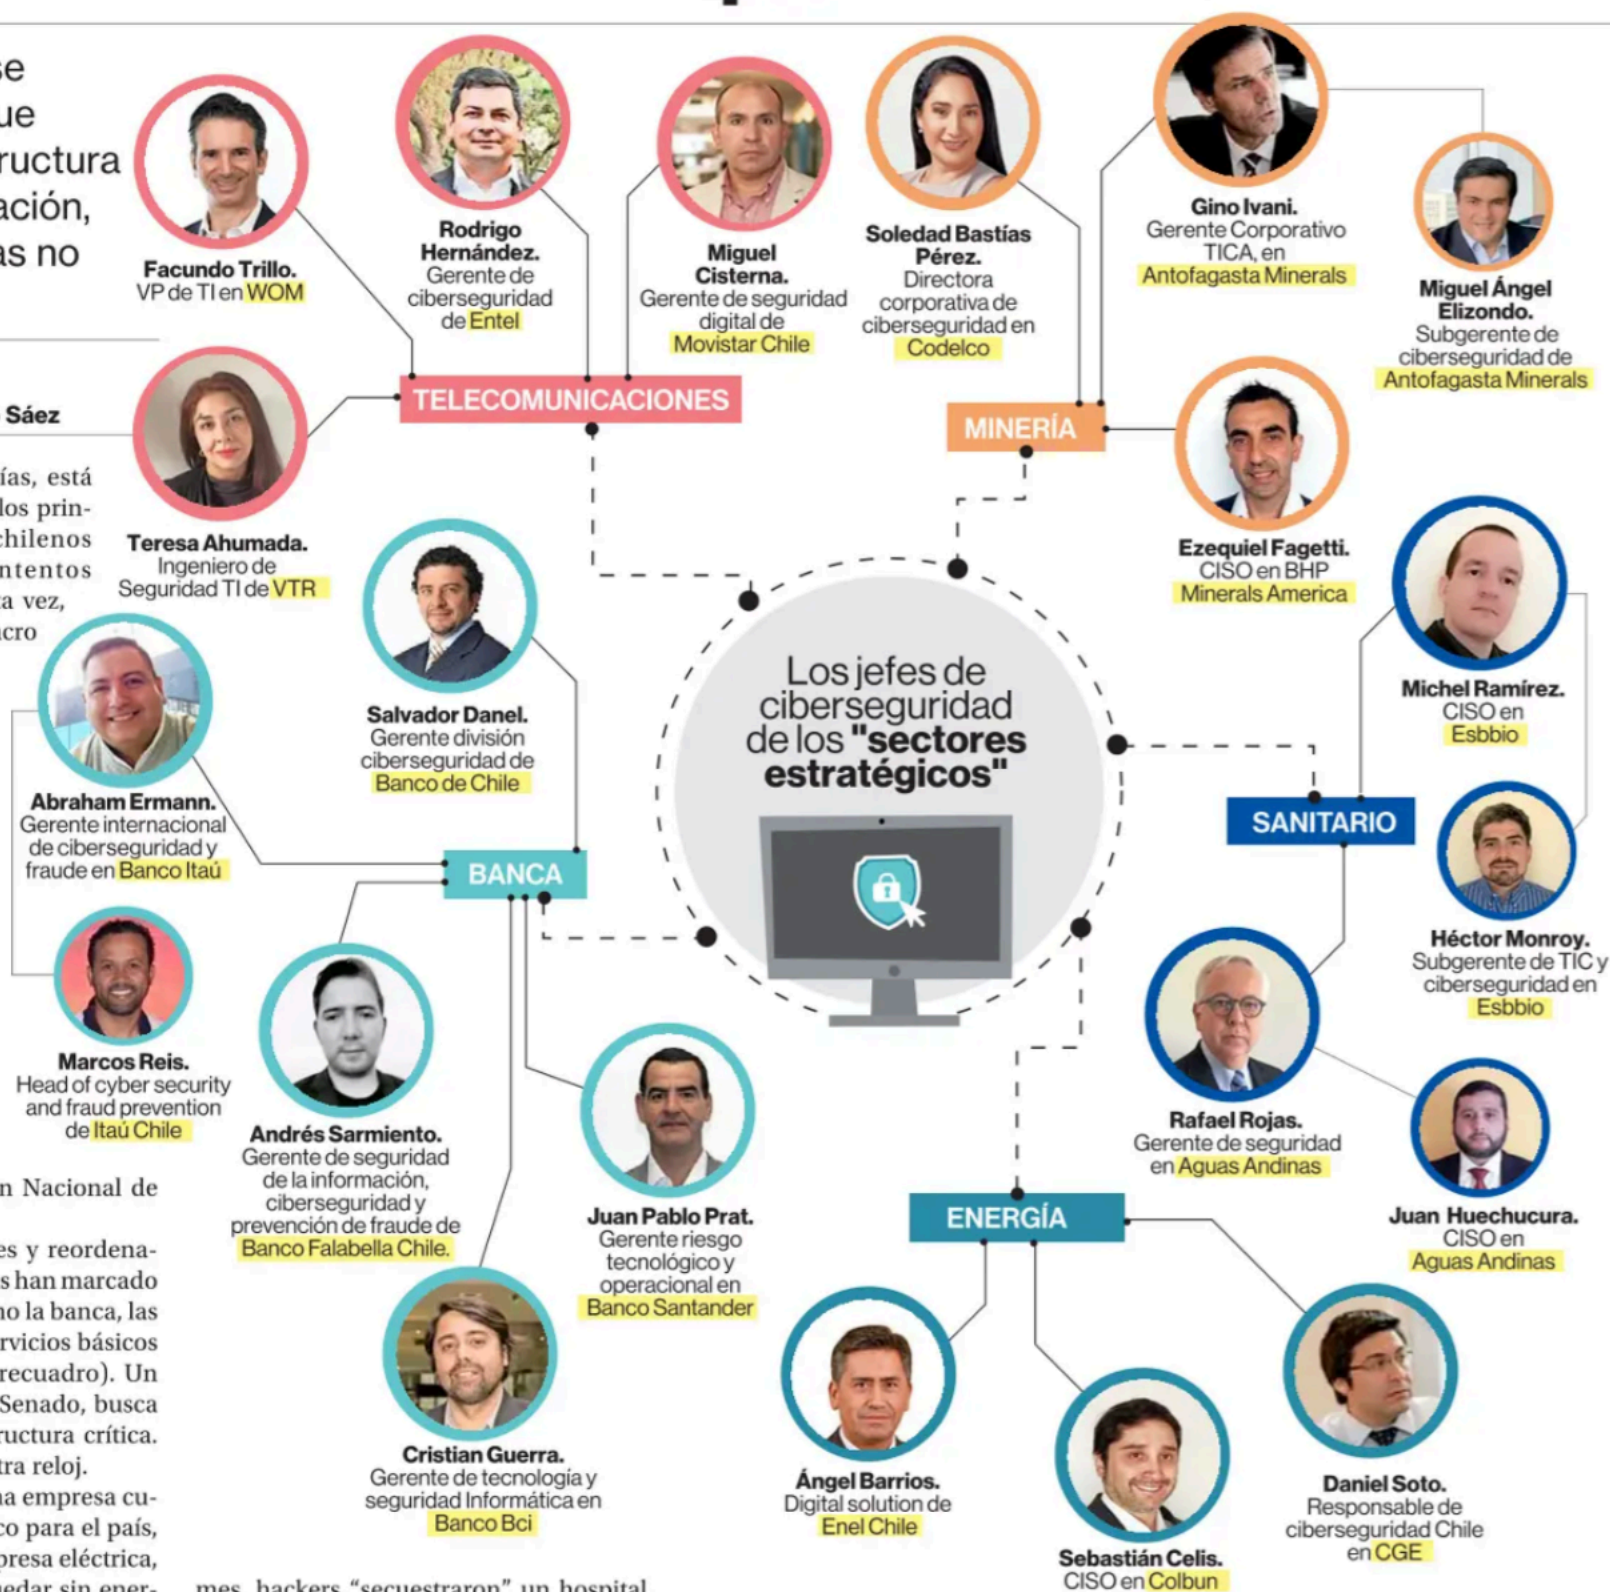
se
ue
ructura
ación,
as no

Sáez

ías, está
los prin-
chilenos
ntentos
a vez,
cro

Los jefes de ciberseguridad de los "sectores estratégicos"

TELECOMUNICACIONES

Facundo Trillo. VP de TI en WOM

Rodrigo Hernández. Gerente de ciberseguridad de Entel

Miguel Cisterna. Gerente de seguridad digital de Movistar Chile

Teresa Ahumada. Ingeniero de Seguridad TI de VTR

MINERÍA

Soledad Bastías Pérez. Directora corporativa de ciberseguridad en Codelco

Gino Ivani. Gerente Corporativo TICA, en Antofagasta Minerals

Miguel Ángel Elizondo. Subgerente de ciberseguridad de Antofagasta Minerals

Ezequiel Fagetti. CISO en BHP Minerals America

SANITARIO

Michel Ramírez. CISO en Esbbio

Héctor Monroy. Subgerente de TIC y ciberseguridad en Esbbio

Rafael Rojas. Gerente de seguridad en Aguas Andinas

Juan Huechucura. CISO en Aguas Andinas

BANCA

Salvador Danel. Gerente división ciberseguridad de Banco de Chile

Abraham Ermann. Gerente internacional de ciberseguridad y fraude en Banco Itaú

Marcos Reis. Head of cyber security and fraud prevention de Itaú Chile

Andrés Sarmiento. Gerente de seguridad de la información, ciberseguridad y prevención de fraude de Banco Falabella Chile.

Juan Pablo Prat. Gerente riesgo tecnológico y operacional en Banco Santander

Cristian Guerra. Gerente de tecnología y seguridad Informática en Banco Bci

ENERGÍA

Ángel Barrios. Digital solution de Enel Chile

Sebastián Celis. CISO en Colbun

Daniel Soto. Responsable de ciberseguridad Chile en CGE

n Nacional de

es y reordena-
s han marcado
no la banca, las
rvicios básicos
recuadro). Un
Senado, busca
ructura crítica.
tra reloj.
na empresa cu-
co para el país,
presa eléctrica,
edar sin ener- mes, hackers "secuestraron" un hospital